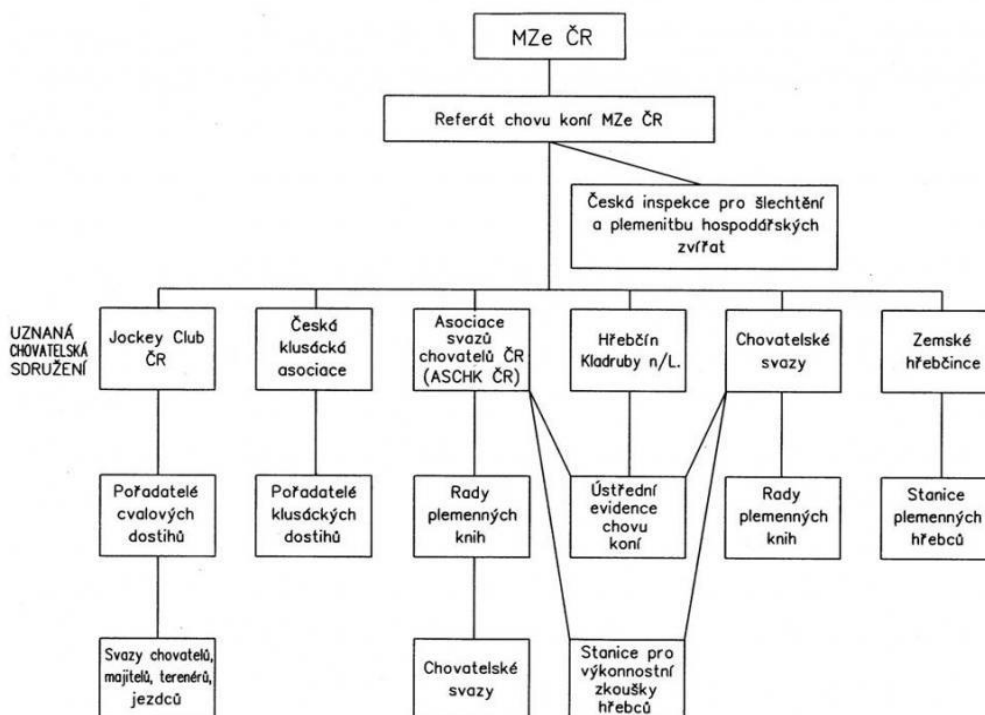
MZe ČR

Referát chovu koní MZe ČR

Česká inspekce pro šlechtění a plemenitbu hospodářských zvířat

UZNANÁ CHOVATELSKÁ SDRUŽENÍ

Jockey Club ČR

Česká klusácká asociace

Asociace svazů chovatelů ČR (ASCHK ČR)

Hřebčín Kladruby n/L.

Chovatelské svazy

Zemské hřebčince

Pořadatelé cvalových dostihů

Pořadatelé klusáckých dostihů

Rady plemenných knih

Ústřední evidence chovu koní

Rady plemenných knih

Stanice plemenných hřebců

Svazy chovatelů, majitelů, terenérů, jezdců

Chovatelské svazy

Stanice pro výkonnostní zkoušky hřebců